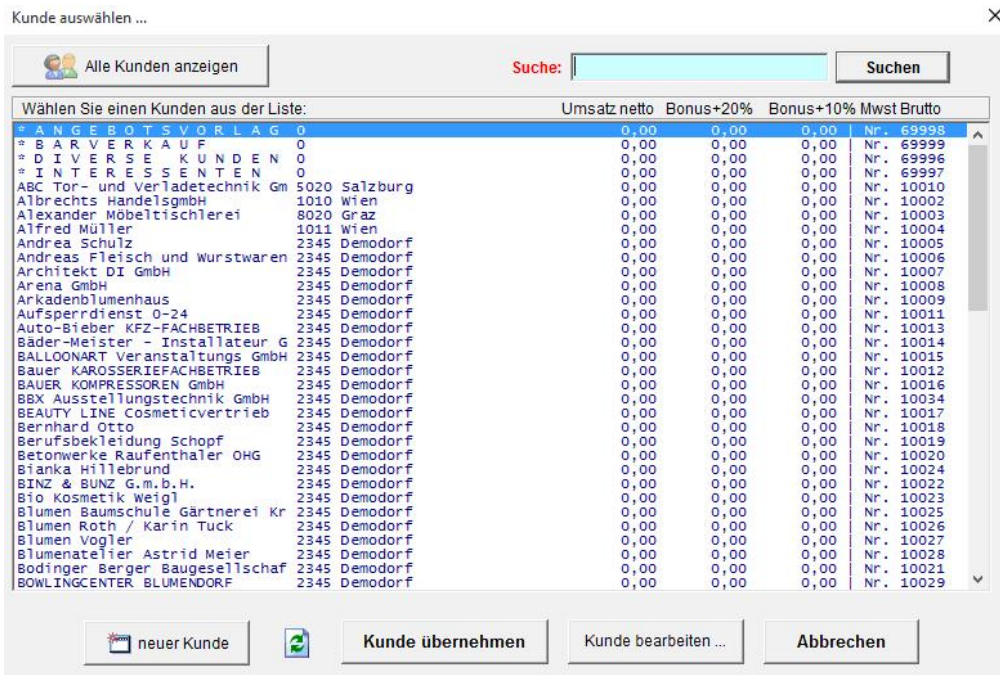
Kunde auswählen ...

×

Alle Kunden anzeigen

Suche:

Suchen

Wählen Sie einen Kunden aus der Liste: Umsatz netto Bonus+20% Bonus+10% Mwst Brutto

| | | | | | |
|---|---|---|---|---|---|
| * A N G E B O T S V O R L A G | 0 | 0,00 | 0,00 | 0,00 | Nr. 69998 |
| * B A R V E R K A U F | 0 | 0,00 | 0,00 | 0,00 | Nr. 69999 |
| * D I V E R S E K U N D E N | 0 | 0,00 | 0,00 | 0,00 | Nr. 69996 |
| * I N T E R E S S E N T E N | 0 | 0,00 | 0,00 | 0,00 | Nr. 69997 |
| ABC Tor- und Verladetechnik Gm | 5020 Salzburg | 0,00 | 0,00 | 0,00 | Nr. 10010 |
| Albrechts HandelsgmbH | 1010 Wien | 0,00 | 0,00 | 0,00 | Nr. 10002 |
| Alexander Möbeltischlerei | 8020 Graz | 0,00 | 0,00 | 0,00 | Nr. 10003 |
| Alfred Müller | 1011 Wien | 0,00 | 0,00 | 0,00 | Nr. 10004 |
| Andrea Schulz | 2345 Demodorf | 0,00 | 0,00 | 0,00 | Nr. 10005 |
| Andreas Fleisch und Wurstwaren | 2345 Demodorf | 0,00 | 0,00 | 0,00 | Nr. 10006 |
| Architekt DI GmbH | 2345 Demodorf | 0,00 | 0,00 | 0,00 | Nr. 10007 |
| Arena GmbH | 2345 Demodorf | 0,00 | 0,00 | 0,00 | Nr. 10008 |
| Arkadenblumenhaus | 2345 Demodorf | 0,00 | 0,00 | 0,00 | Nr. 10009 |
| Aufsperrdienst 0-24 | 2345 Demodorf | 0,00 | 0,00 | 0,00 | Nr. 10011 |
| Auto-Bieber KFZ-FACHBETRIEB | 2345 Demodorf | 0,00 | 0,00 | 0,00 | Nr. 10013 |
| Bäder-Meister - Installateur G | 2345 Demodorf | 0,00 | 0,00 | 0,00 | Nr. 10014 |
| BALLOONART Veranstaltungs GmbH | 2345 Demodorf | 0,00 | 0,00 | 0,00 | Nr. 10015 |
| Bauer KAROSSERIEFACHBETRIEB | 2345 Demodorf | 0,00 | 0,00 | 0,00 | Nr. 10012 |
| BAUER KOMPRESSOREN GmbH | 2345 Demodorf | 0,00 | 0,00 | 0,00 | Nr. 10016 |
| BBX Ausstellungstechnik GmbH | 2345 Demodorf | 0,00 | 0,00 | 0,00 | Nr. 10034 |
| BEAUTY LINE Cosmeticvertrieb | 2345 Demodorf | 0,00 | 0,00 | 0,00 | Nr. 10017 |
| Bernhard Otto | 2345 Demodorf | 0,00 | 0,00 | 0,00 | Nr. 10018 |
| Berufsbekleidung Schopf | 2345 Demodorf | 0,00 | 0,00 | 0,00 | Nr. 10019 |
| Betonwerke Raufenthaler OHG | 2345 Demodorf | 0,00 | 0,00 | 0,00 | Nr. 10020 |
| Bianka Hillebrund | 2345 Demodorf | 0,00 | 0,00 | 0,00 | Nr. 10024 |
| BINZ & BUNZ G.m.b.H. | 2345 Demodorf | 0,00 | 0,00 | 0,00 | Nr. 10022 |
| Bio Kosmetik Weigl | 2345 Demodorf | 0,00 | 0,00 | 0,00 | Nr. 10023 |
| Blumen Baumschule Gärtnerei Kr | 2345 Demodorf | 0,00 | 0,00 | 0,00 | Nr. 10025 |
| Blumen Roth / Karin Tuck | 2345 Demodorf | 0,00 | 0,00 | 0,00 | Nr. 10026 |
| Blumen Vogler | 2345 Demodorf | 0,00 | 0,00 | 0,00 | Nr. 10027 |
| Blumenatelier Astrid Meier | 2345 Demodorf | 0,00 | 0,00 | 0,00 | Nr. 10028 |
| Bodinger Berger Baugesellschaf | 2345 Demodorf | 0,00 | 0,00 | 0,00 | Nr. 10021 |
| BOWLINGCENTER BLUMENDORF | 2345 Demodorf | 0,00 | 0,00 | 0,00 | Nr. 10029 |

neuer Kunde

Kunde übernehmen

Kunde bearbeiten ...

Abbrechen